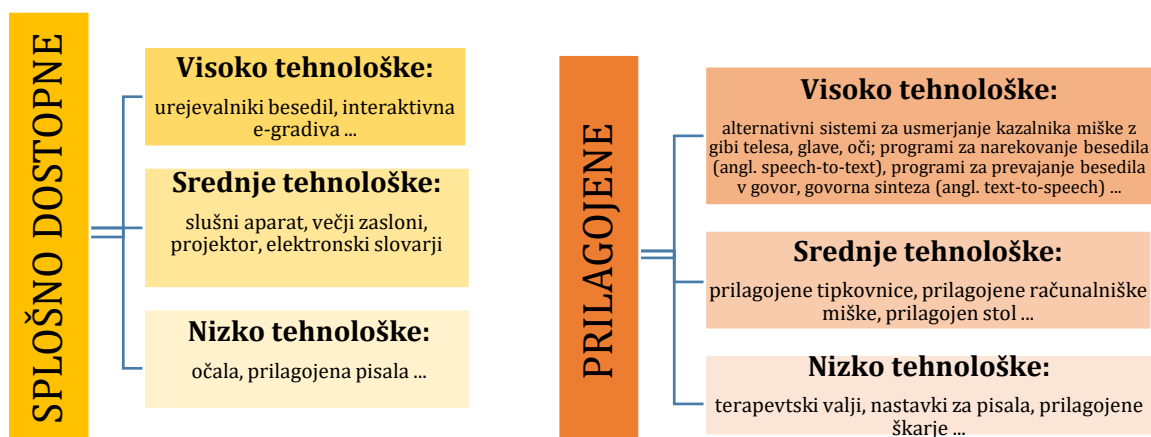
SPLOŠNO DOSTOPNE

Visoko tehnološke:
urejevalniki besedil, interaktivna e-gradiva ...

Srednje tehnološke:
slušni aparat, večji zasloni, projektor, elektronski slovarji

Nizko tehnološke:
očala, prilagojena pisala ...

PRILAGOJENE

Visoko tehnološke:
alternativni sistemi za usmerjanje kazalnika miške z gibi telesa, glave, oči; programi za narekovanje besedila (angl. speech-to-text), programi za prevajanje besedila v govor, govorna sinteza (angl. text-to-speech) ...

Srednje tehnološke:
prilagojene tipkovnice, prilagojene računalniške miške, prilagojen stol ...

Nizko tehnološke:
terapevtski valji, nastavki za pisala, prilagojene škarje ...